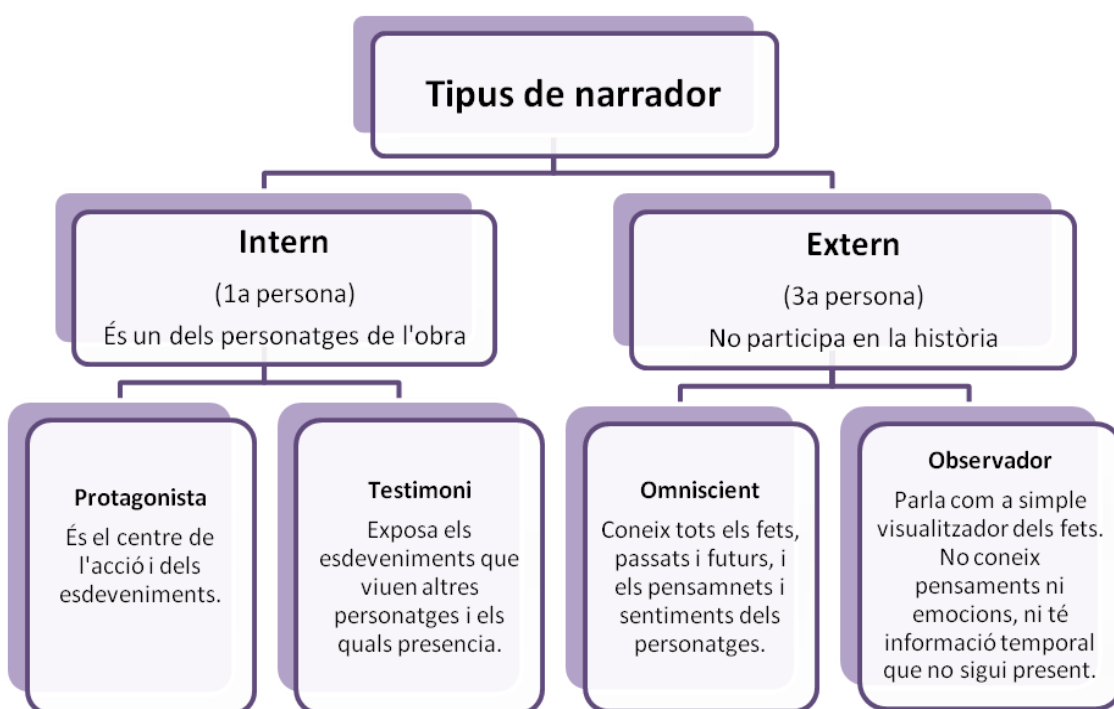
Tipus de narrador

Intern
(1a persona)
És un dels personatges de l'obra

Protagonista
És el centre de l'acció i dels esdeveniments.

Testimoni
Exposa els esdeveniments que viuen altres personatges i els quals presencia.

Extern
(3a persona)
No participa en la història

Omniscient
Coneix tots els fets, passats i futurs, i els pensamnets i sentiments dels personatges.

Observador
Parla com a simple visualitzador dels fets. No coneix pensaments ni emocions, ni té informació temporal que no sigui present.